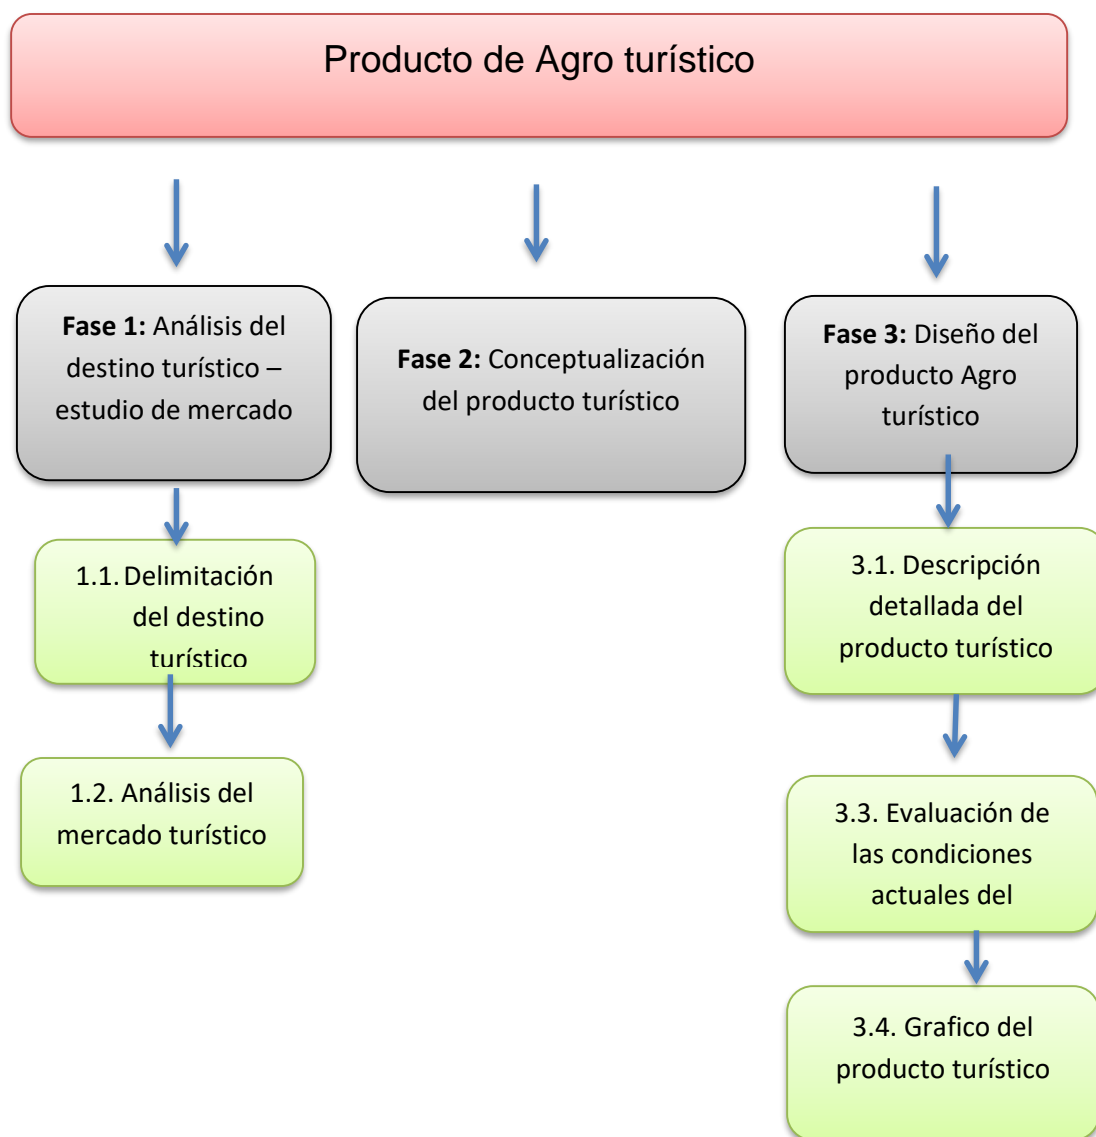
Producto de Agro turístico

**Fase 1:** Análisis del destino turístico – estudio de mercado

1.1. Delimitación del destino turístico

1.2. Análisis del mercado turístico

**Fase 2:** Conceptualización del producto turístico

**Fase 3:** Diseño del producto Agro turístico

3.1. Descripción detallada del producto turístico

3.3. Evaluación de las condiciones actuales del

3.4. Grafico del producto turístico